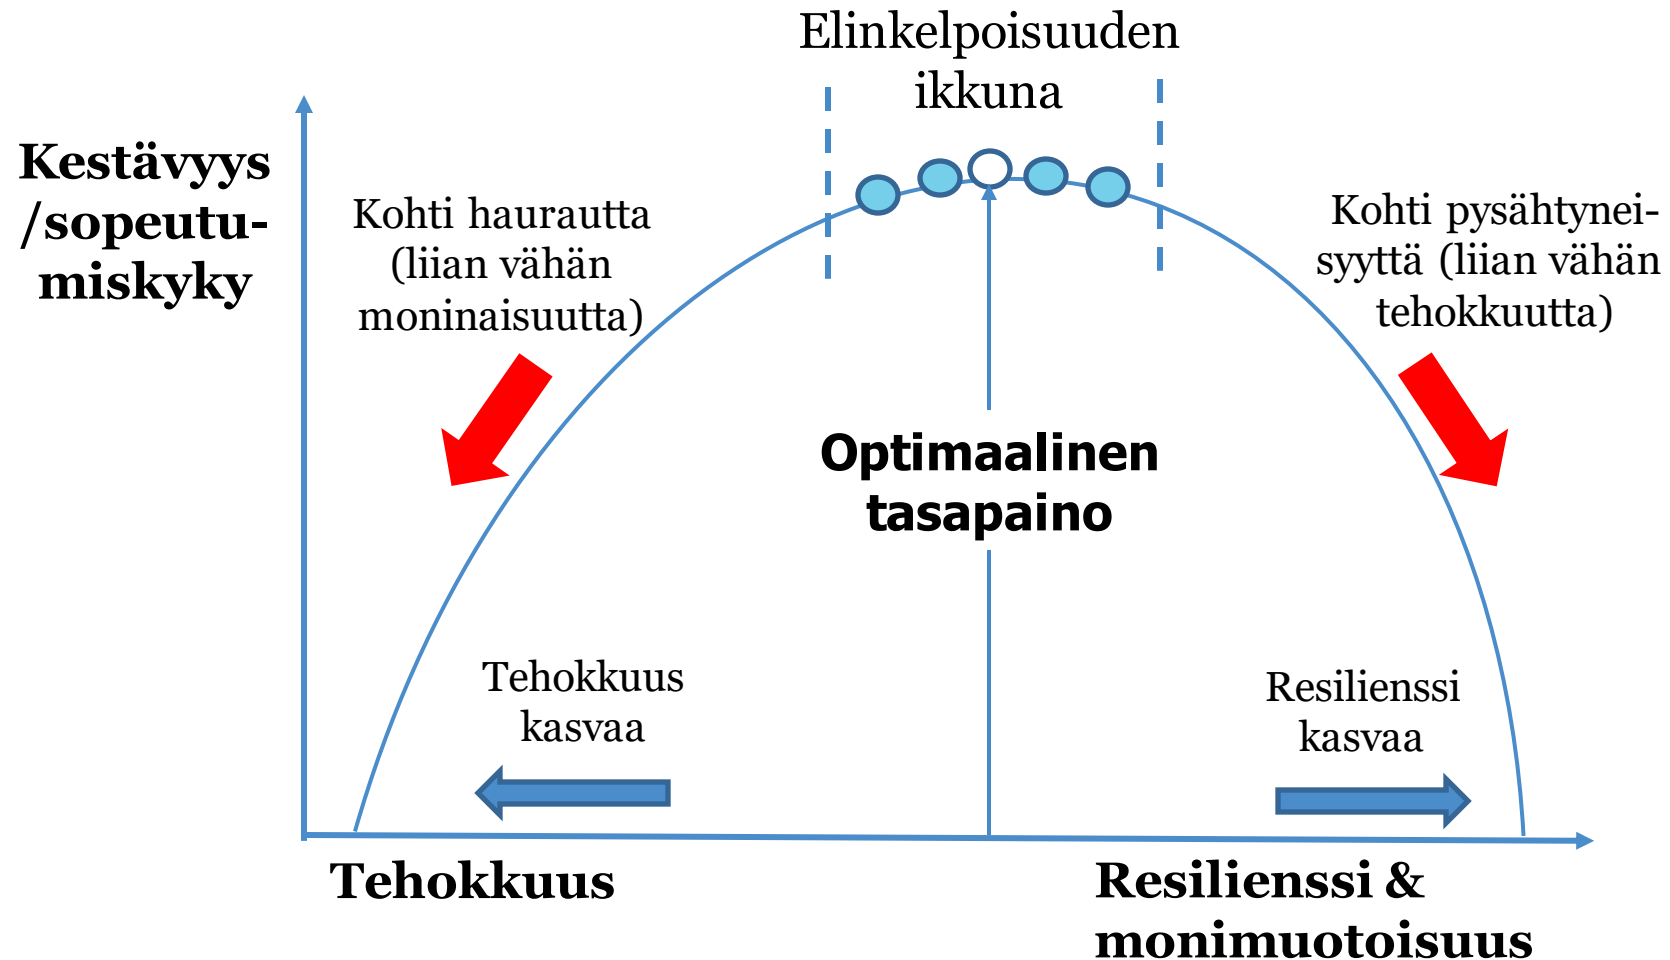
Elinkelpoisuuden ikkuna

Kestävyys /sopeutumiskyky

Kohti haurautta (liian vähän moninaisuutta)

Kohti pysähtyneisyyttä (liian vähän tehokkuutta)

Optimaalinen tasapaino

Tehokkuus kasvaa

Resilienssi kasvaa

Tehokkuus

Resilienssi & monimuotoisuus